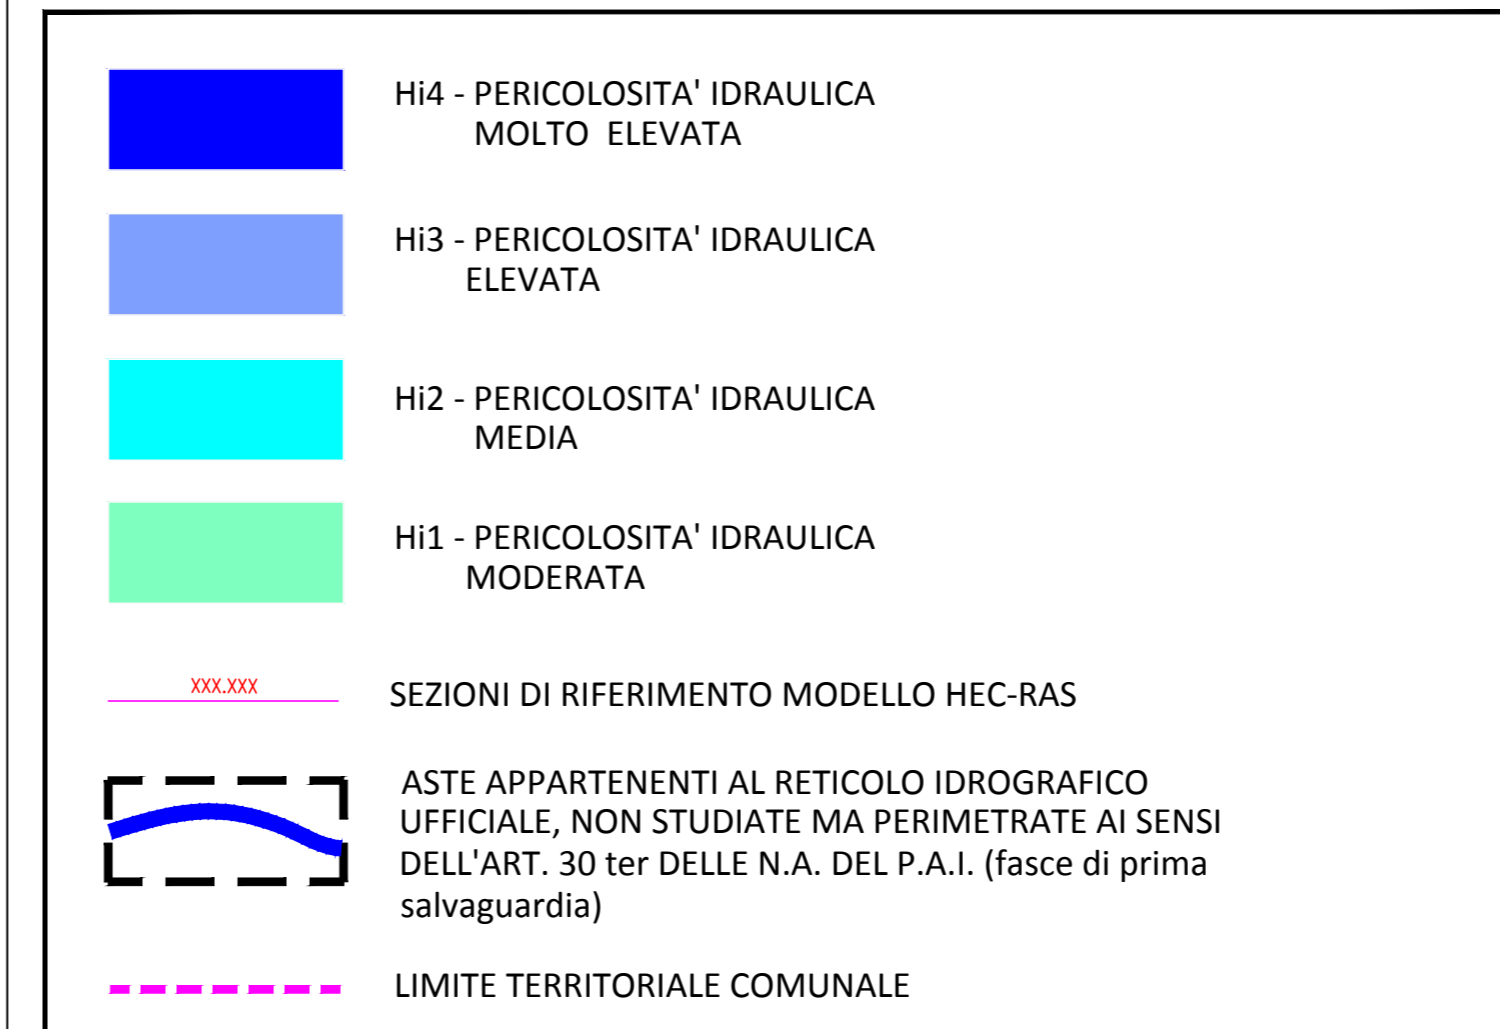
Hi4 - PERICOLOSITA' IDRAULICA MOLTO ELEVATA

Hi3 - PERICOLOSITA' IDRAULICA ELEVATA

Hi2 - PERICOLOSITA' IDRAULICA MEDIA

Hi1 - PERICOLOSITA' IDRAULICA MODERATA

XXX.XXX

SEZIONI DI RIFERIMENTO MODELLO HEC-RAS

ASTE APPARTENENTI AL RETICOLO IDROGRAFICO UFFICIALE, NON STUDIATE MA PERIMETRATE AI SENSI DELL'ART. 30 ter DELLE N.A. DEL P.A.I. (fasce di prima salvaguardia)

LIMITE TERRITORIALE COMUNALE